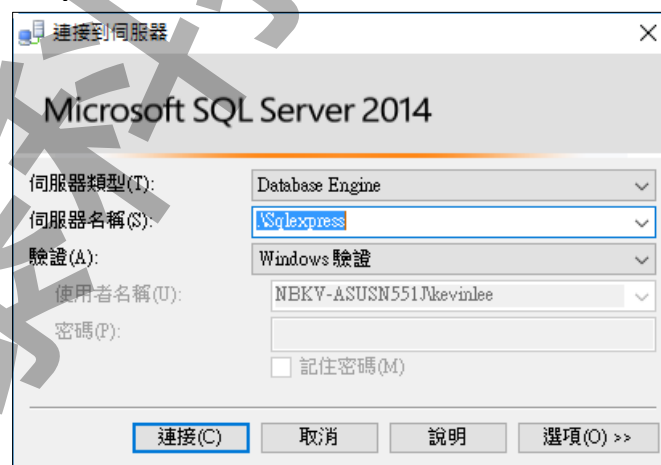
連接到伺服器

×

Microsoft SQL Server 2014

伺服器類型(T): Database Engine

伺服器名稱(S): .\Sqlexpress

驗證(A): Windows 驗證

使用者名稱(U): NBKV-ASUSN551J\kevinlee

密碼(P):

記住密碼(M)

連接(C) 取消 說明 選項(O) >>